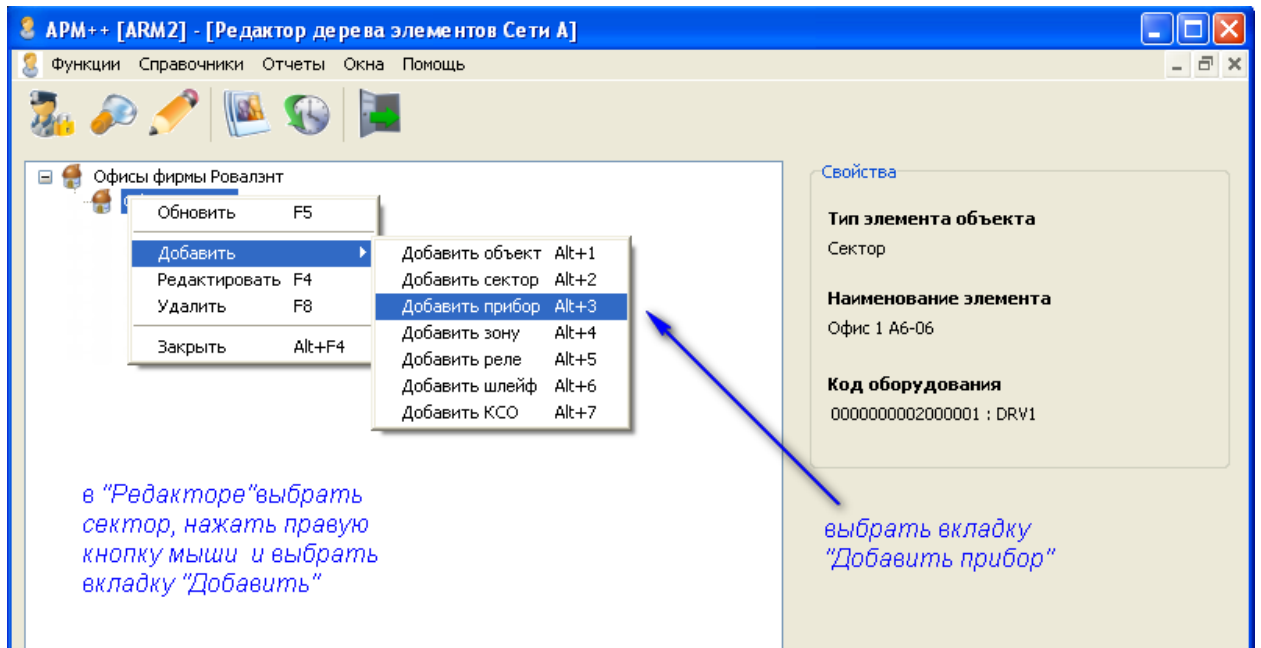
АРМ++ [ARM2] - [Редактор дерева элементов Сети А]

Функции Справочники Отчеты Окна Помощь

Офисы фирмы Ровалэнт

Обновить F5
Добавить
Редактировать F4
Удалить F8
Закрыть Alt+F4

Добавить объект Alt+1
Добавить сектор Alt+2
Добавить прибор Alt+3
Добавить зону Alt+4
Добавить реле Alt+5
Добавить шлейф Alt+6
Добавить КСО Alt+7

Свойства

Тип элемента объекта
Сектор

Наименование элемента
Офис 1 А6-06

Код оборудования
0000000002000001 : DRV1

в "Редакторе"выбрать сектор, нажать правую кнопку мыши и выбрать вкладку "Добавить"

выбрать вкладку "Добавить прибор"